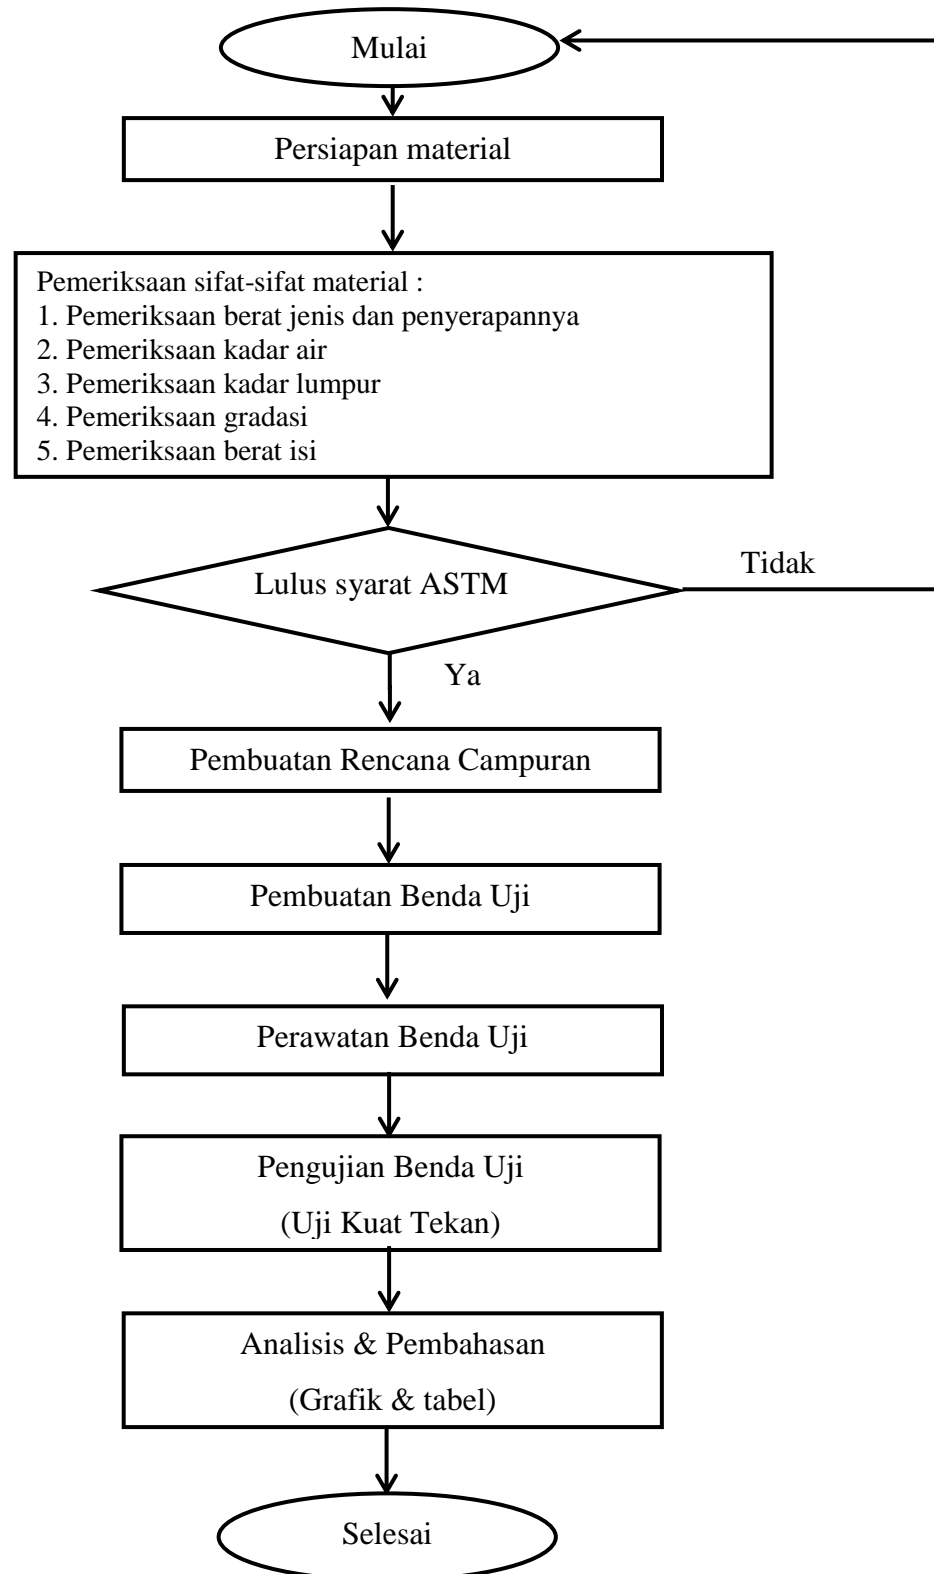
Mulai

Persiapan material

Pemeriksaan sifat-sifat material :
1. Pemeriksaan berat jenis dan penyerapannya
2. Pemeriksaan kadar air
3. Pemeriksaan kadar lumpur
4. Pemeriksaan gradasi
5. Pemeriksaan berat isi

Lulus syarat ASTM

Tidak

Ya

Pembuatan Rencana Campuran

Pembuatan Benda Uji

Perawatan Benda Uji

Pengujian Benda Uji
(Uji Kuat Tekan)

Analisis & Pembahasan
(Grafik & tabel)

Selesai